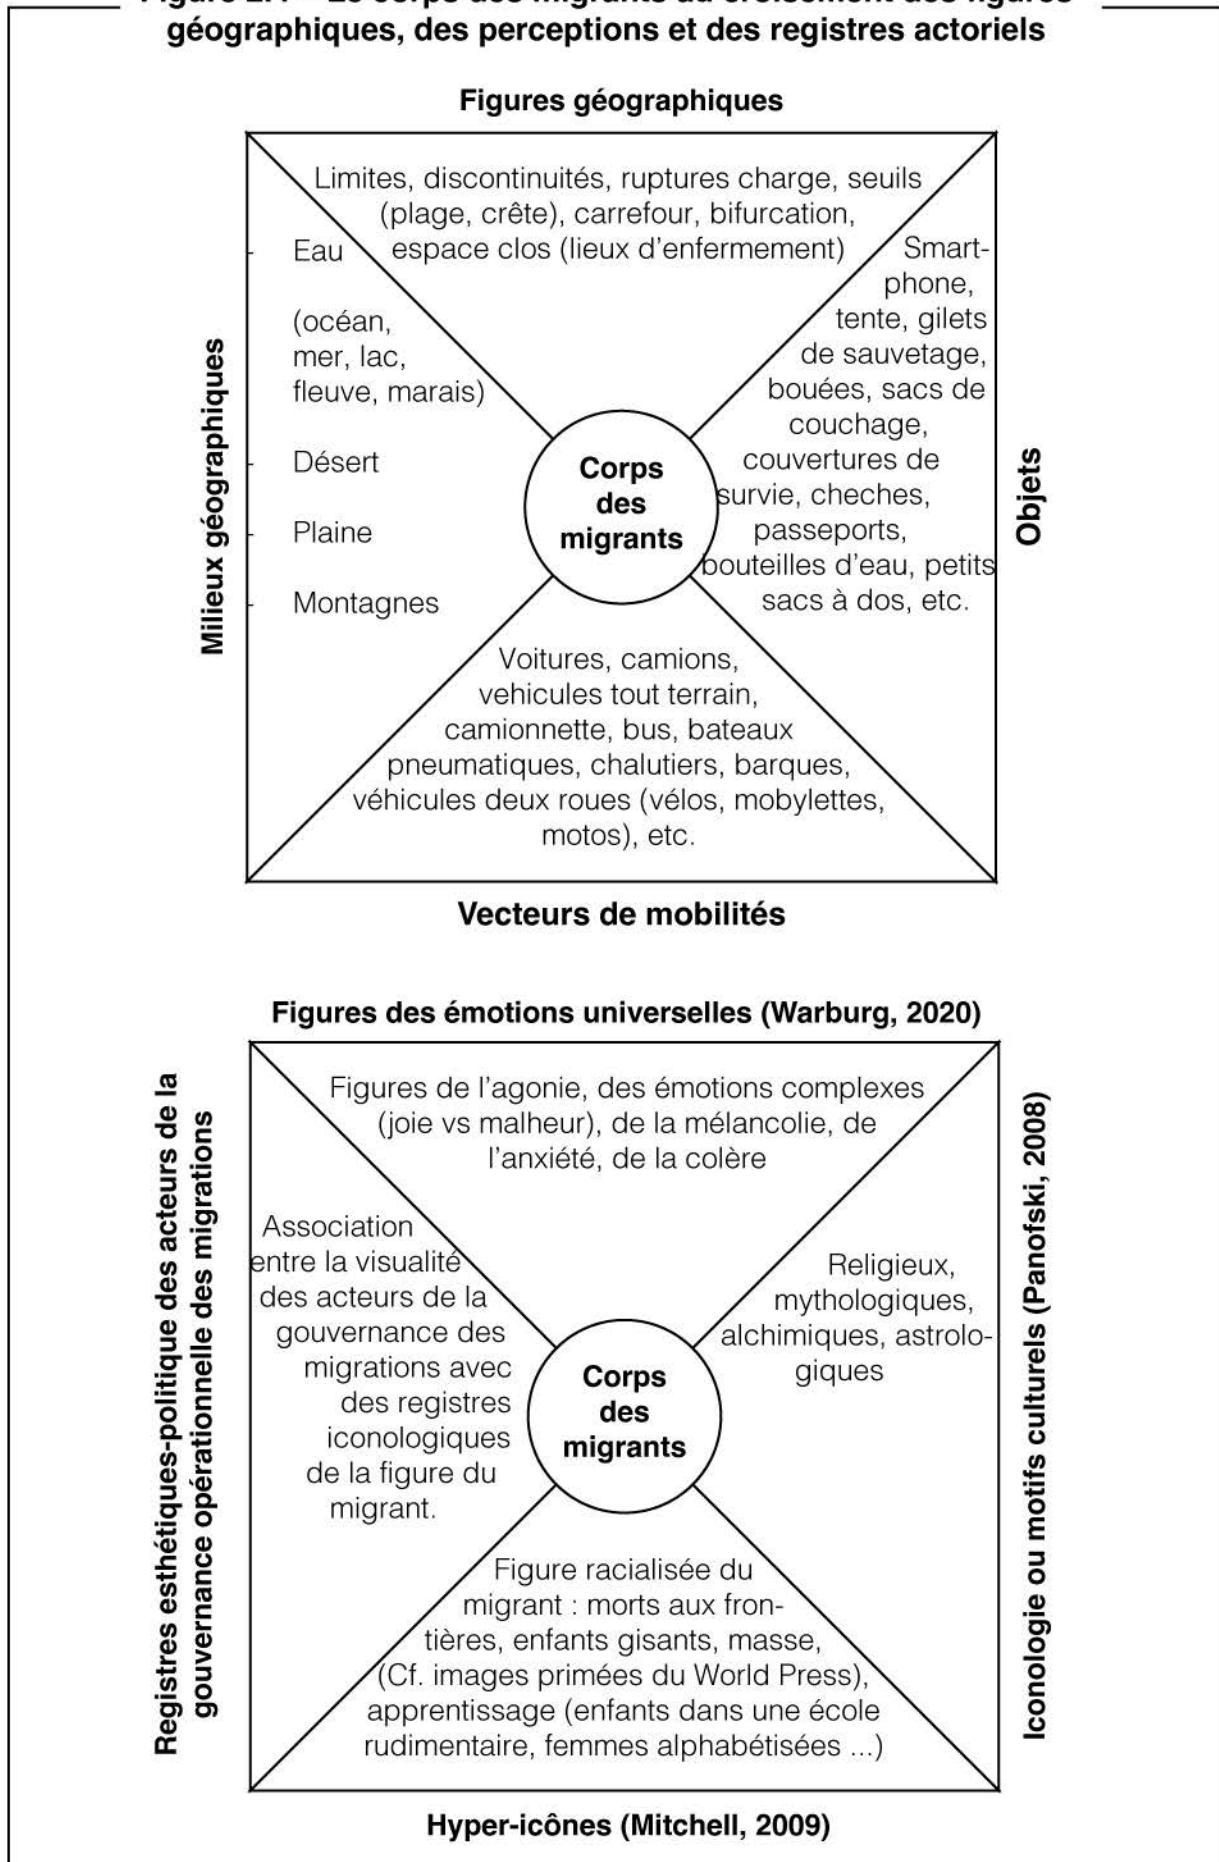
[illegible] Le corps des migrants au croisement des figures géographiques, des perceptions et des registres actoriels

Figures géographiques

Limites, discontinuités, ruptures charge, seuils (plage, crête), carrefour, bifurcation, espace clos (lieux d'enfermement)

Milieux géographiques

Eau

(océan, mer, lac, fleuve, marais)

Désert

Plaine

Montagnes

Corps des migrants

Objets

Smartphone, tente, gilets de sauvetage, bouées, sacs de couchage, couvertures de survie, cheches, passeports, bouteilles d'eau, petits sacs à dos, etc.

Voitures, camions, vehicules tout terrain, camionnette, bus, bateaux pneumatiques, chalutiers, barques, véhicules deux roues (vélos, mobylettes, motos), etc.

Vecteurs de mobilités

Figures des émotions universelles (Warburg, 2020)

Figures de l'agonie, des émotions complexes (joie vs malheur), de la mélancolie, de l'anxiété, de la colère

Registres esthétiques-politique des acteurs de la gouvernance opérationnelle des migrations

Association entre la visualité des acteurs de la gouvernance des migrations avec des registres iconologiques de la figure du migrant.

Corps des migrants

Iconologie ou motifs culturels (Panofski, 2008)

Religieux, mythologiques, alchimiques, astrologiques

Figure racialisée du migrant : morts aux frontières, enfants gisants, masse, (Cf. images primées du World Press), apprentissage (enfants dans une école rudimentaire, femmes alphabétisées ...)

Hyper-icônes (Mitchell, 2009)